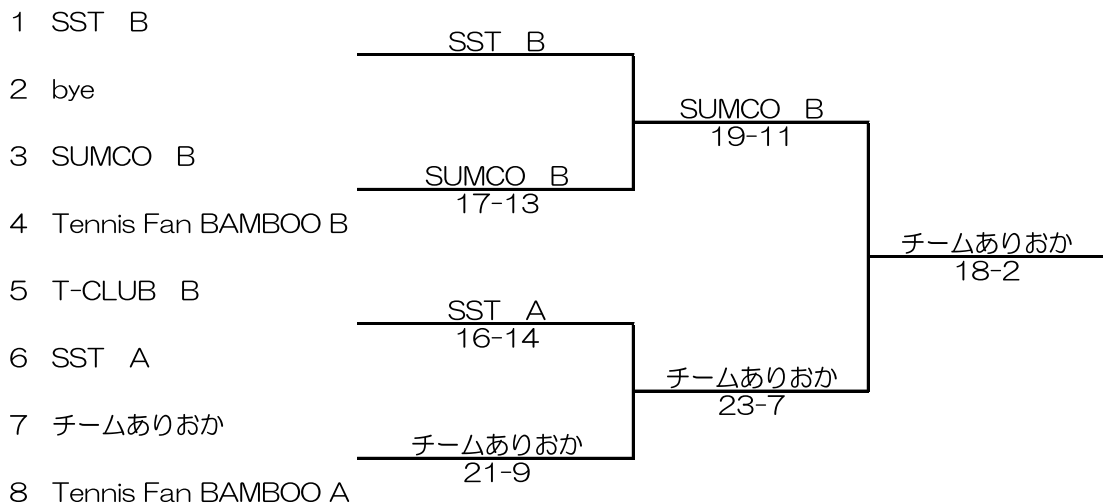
1 SST B
2 bye
3 SUMCO B
4 Tennis Fan BAMBOO B
5 T-CLUB B
6 SST A
7 チームありおか
8 Tennis Fan BAMBOO A

SST B

SUMCO B
17-13

SST A
16-14

チームありおか
21-9

SUMCO B
19-11

チームありおか
23-7

チームありおか
18-2